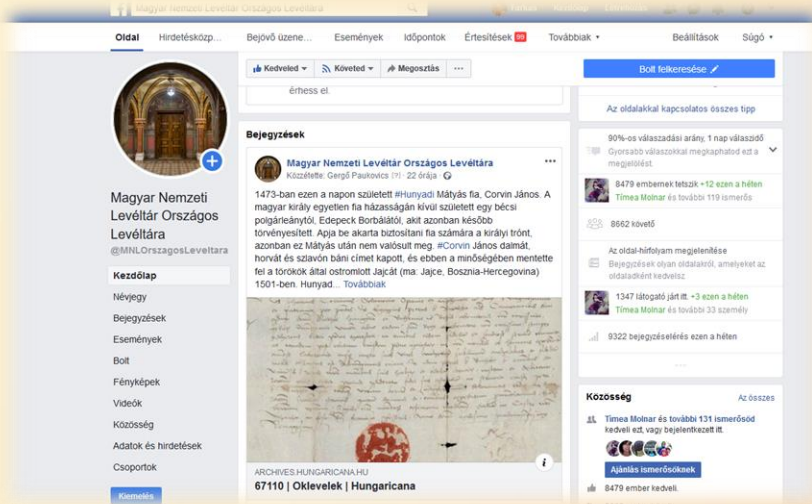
Magyar Nemzeti Levéltár Országos Levéltára

Oldal   Hirdetésközp...   Bejövő üzene...   Események   Időpontok   Értesítések 39   Továbbiak ▾   Beállítások   Súgó ▾

Kedveled ▾   Követed ▾   Megosztás   ...

Bolt felkeresése

érhess el.

Az oldalakkal kapcsolatos összes tipp

Magyar Nemzeti Levéltár Országos Levéltára

@MNLOrszagosLeveltara

Kezdőlap

Névjegy

Bejegyzések

Események

Bolt

Fényképek

Videók

Közösség

Adatok és hirdetések

Csoportok

Kiemelés

Bejegyzések

Magyar Nemzeti Levéltár Országos Levéltára

Közzétette: Gergő Paukovics [?] · 22 órája ·

1473-ban ezen a napon született #Hunyadi Mátyás fia, Corvin János. A magyar király egyetlen fia házasságán kívül született egy bécsi polgárleánytól, Edepeck Borbálától, akit azonban később törvényesített. Apja be akarta biztosítani fia számára a királyi trónt, azonban ez Mátyás után nem valósult meg. #Corvin János dalmát, horvát és szlavón báni címet kapott, és ebben a minőségében mentette fel a törökök által ostromlott Jajcát (ma: Jajce, Bosznia-Hercegovina) 1501-ben. Hunyad... Továbbiak

ARCHIVES.HUNGARICANA.HU

67110 | Oklevelek | Hungaricana

90%-os válaszadási arány, 1 nap válaszidő

Gyorsabb válaszokkal megkaphatod ezt a megjelölést.

8479 embernek tetszik +12 ezen a héten

Tímea Molnar és további 119 ismerős

8662 követő

Az oldal-hírfolyam megjelenítése

Bejegyzések olyan oldalakról, amelyeket az oldaladként kedvelsz.

1347 látogató járt itt. +3 ezen a héten

Tímea Molnar és további 33 személy

9322 bejegyzéselérés ezen a héten

Közösség   Az összes

Tímea Molnar és további 131 ismerősöd kedvelt ezt, vagy bejelentkezett itt.

Ajánlás ismerősöknek

8479 ember kedveli.